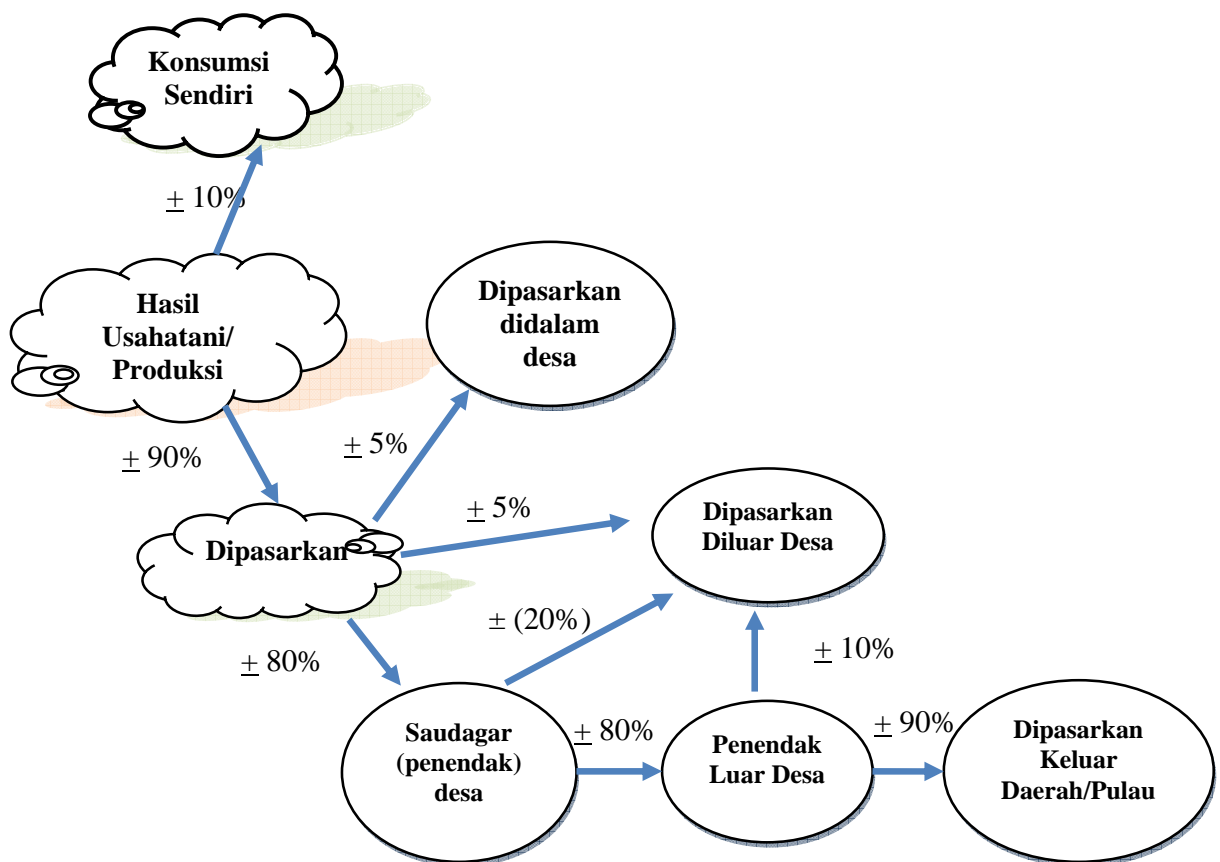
Konsumsi Sendiri

$\underline{+}$ 10%

Hasil Usahatani/ Produksi

Dipasarkan didalam desa

$\underline{+}$ 90%

$\underline{+}$ 5%

$\underline{+}$ 5%

Dipasarkan

Dipasarkan Diluar Desa

$\pm$ (20%)

$\underline{+}$ 80%

$\underline{+}$ 10%

Saudagar (penendak) desa

$\underline{+}$ 80%

Penendak Luar Desa

$\underline{+}$ 90%

Dipasarkan Keluar Daerah/Pulau